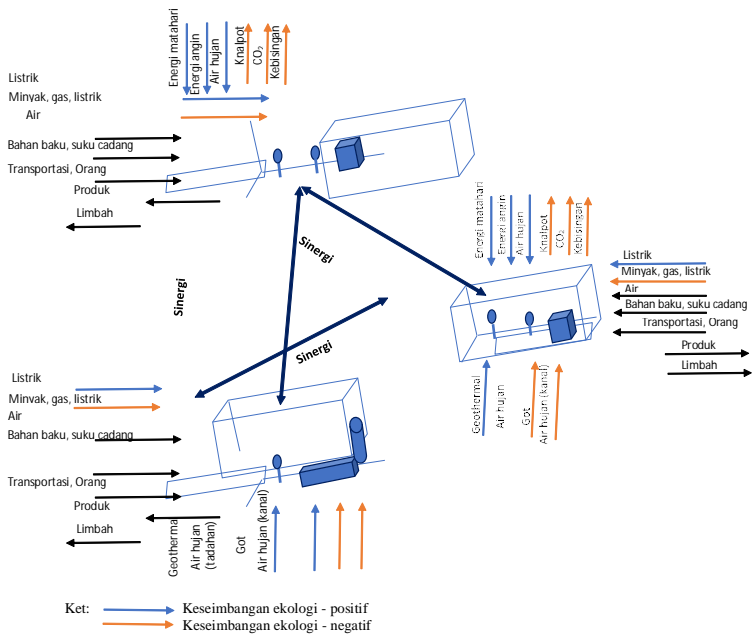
Energi matahari
Energi angin
Air hujan
Knalpot
$CO_2$
Kebisingan

Listrik
Minyak, gas, listrik
Air
Bahan baku, suku cadang
Transportasi, Orang
Produk
Limbah

Sinergi
Sinergi
Sinergi

Energi matahari
Energi angin
Air hujan
Knalpot
$CO_2$
Kebisingan

Listrik
Minyak, gas, listrik
Air
Bahan baku, suku cadang
Transportasi, Orang
Produk
Limbah

Geothermal
Air hujan
Got
Air hujan (kanal)

Listrik
Minyak, gas, listrik
Air
Bahan baku, suku cadang
Transportasi, Orang
Produk
Limbah

Geotherma
Air hujan (tadahan)
Got
Air hujan (kanal)

Ket: Keseimbangan ekologi - positif
Keseimbangan ekologi - negatif